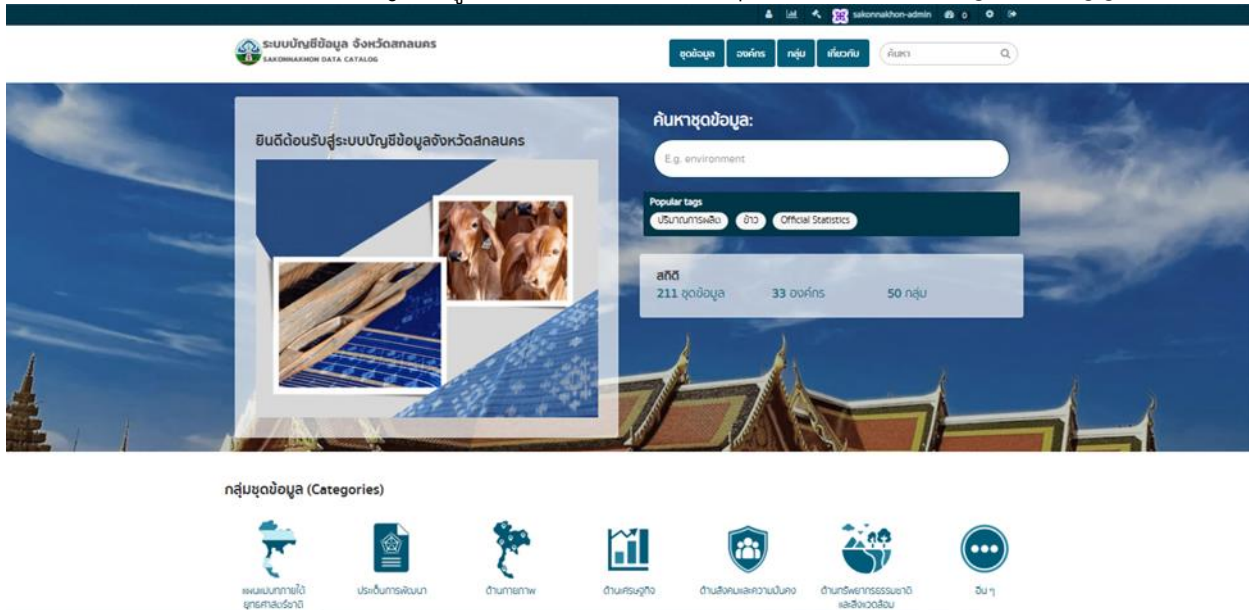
sakonnakhon-admin 0

ระบบบัญชีข้อมูล จังหวัดสกลนคร
SAKONNAKHON DATA CATALOG

ชุดข้อมูล องค์กร กลุ่ม เกี่ยวกับ ค้นหา

ยินดีต้อนรับสู่ระบบบัญชีข้อมูลจังหวัดสกลนคร

ค้นหาชุดข้อมูล:

E.g. environment

Popular tags
ปริมาณการผลิต ข้าว Official Statistics

สถิติ
211 ชุดข้อมูล 33 องค์กร 50 กลุ่ม

กลุ่มชุดข้อมูล (Categories)

แผนแม่บทภายใต้ยุทธศาสตร์ชาติ
ประเด็นการพัฒนา
ด้านกายภาพ
ด้านเศรษฐกิจ
ด้านสังคมและความมั่นคง
ด้านทรัพยากรธรรมชาติและสิ่งแวดล้อม
อื่น ๆ